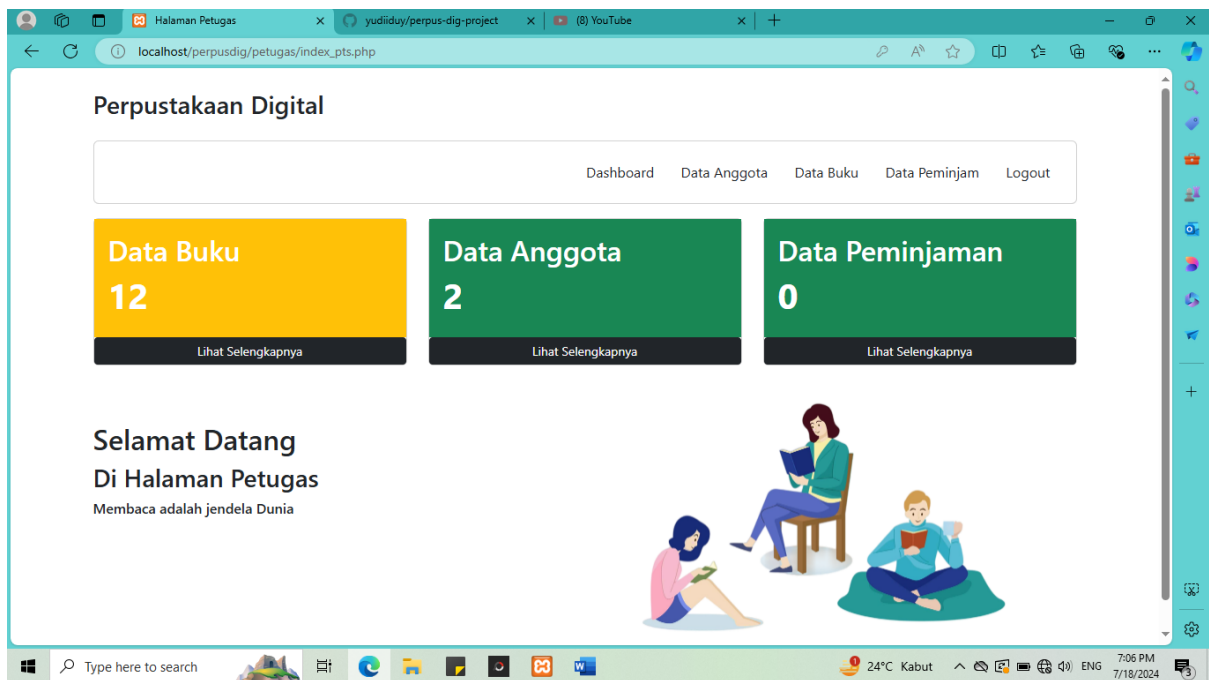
Halaman Petugas
yudiiduy/perpus-dig-project
(8) YouTube
localhost/perpusdig/petugas/index_pts.php

Perpustakaan Digital

Dashboard Data Anggota Data Buku Data Peminjam Logout

Data Buku
12
Lihat Selengkapnya

Data Anggota
2
Lihat Selengkapnya

Data Peminjaman
0
Lihat Selengkapnya

Selamat Datang
Di Halaman Petugas
Membaca adalah jendela Dunia

Type here to search
24°C Kabut
ENG
7:06 PM
7/18/2024
3